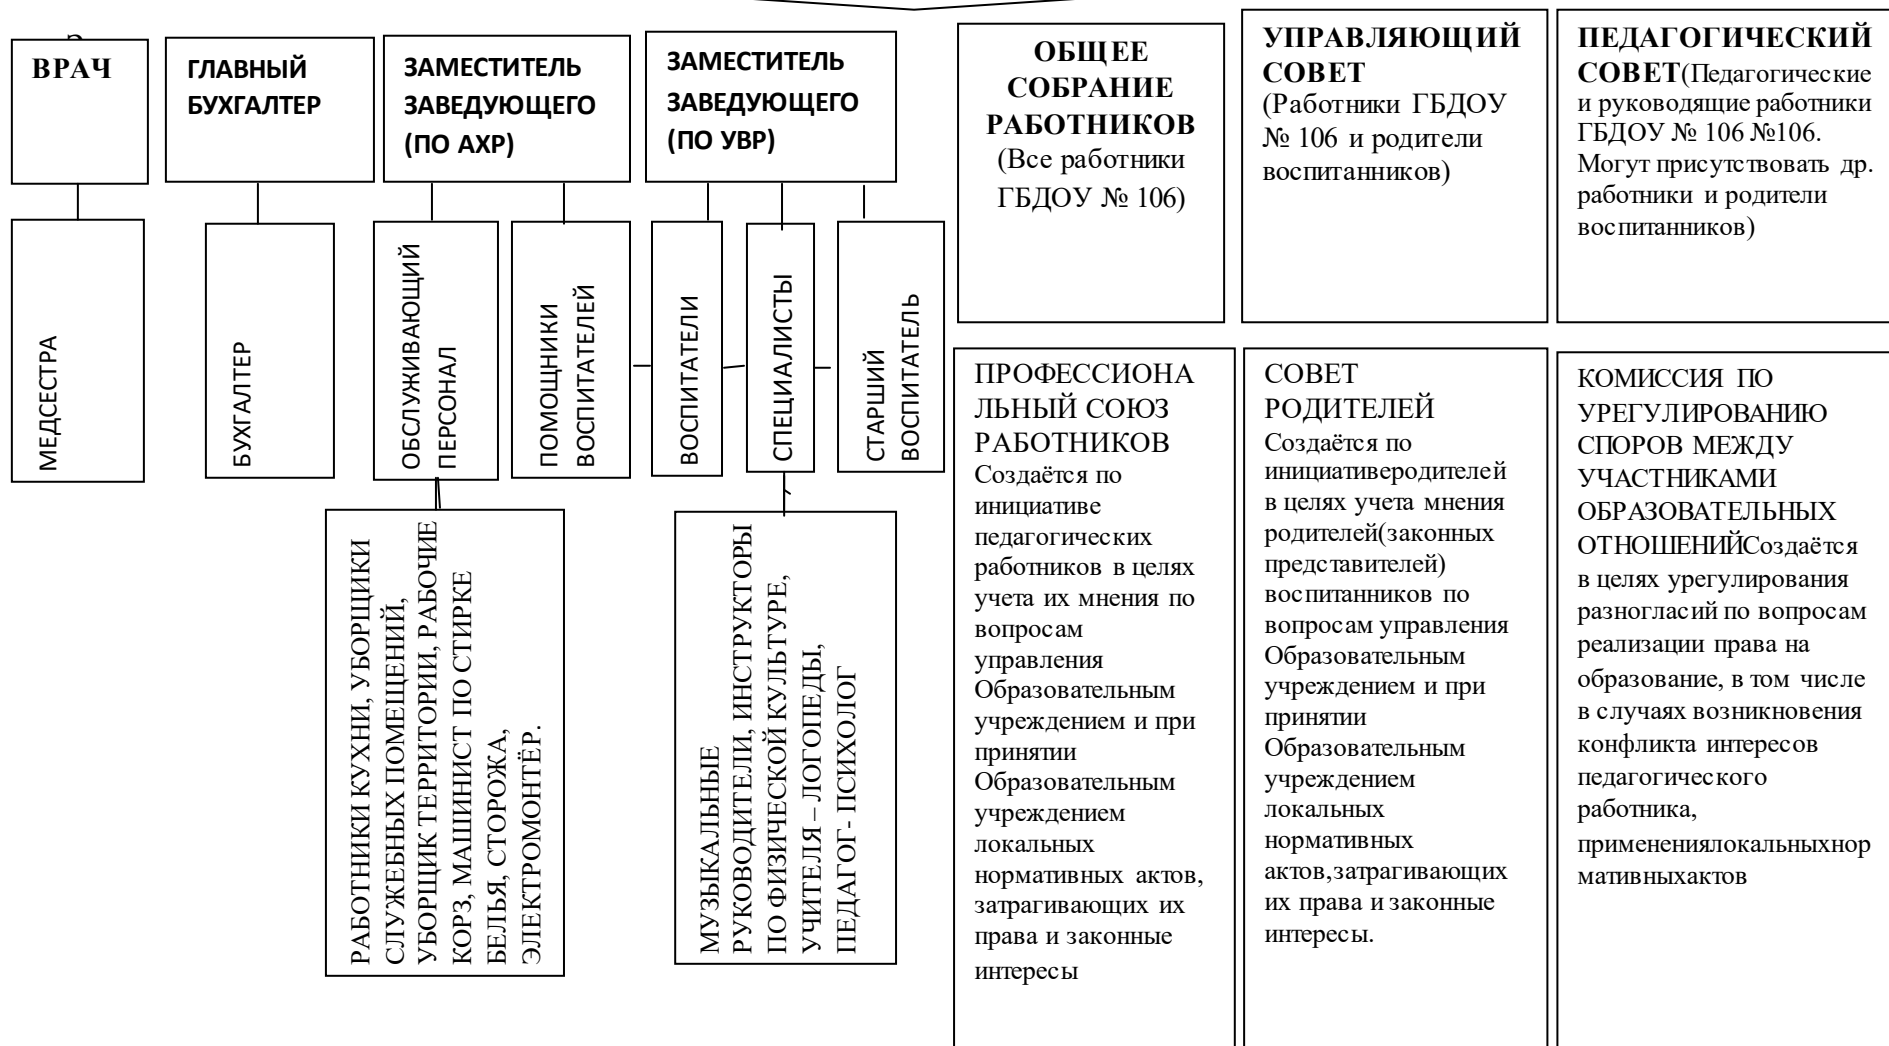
ВРАЧ

ГЛАВНЫЙ БУХГАЛТЕР

ЗАМЕСТИТЕЛЬ ЗАВЕДУЮЩЕГО (ПО АХР)

ЗАМЕСТИТЕЛЬ ЗАВЕДУЮЩЕГО (ПО УВР)

ОБЩЕЕ СОБРАНИЕ РАБОТНИКОВ (Все работники ГБДОУ № 106)

УПРАВЛЯЮЩИЙ СОВЕТ (Работники ГБДОУ № 106 и родители воспитанников)

ПЕДАГОГИЧЕСКИЙ СОВЕТ(Педагогические и руководящие работники ГБДОУ № 106 №106. Могут присутствовать др. работники и родители воспитанников)

МЕДСЕСТРА

БУХГАЛТЕР

ОБСЛУЖИВАЮЩИЙ ПЕРСОНАЛ

ПОМОЩНИКИ ВОСПИТАТЕЛЕЙ

ВОСПИТАТЕЛИ

СПЕЦИАЛИСТЫ

СТАРШИЙ ВОСПИТАТЕЛЬ

РАБОТНИКИ КУХНИ, УБОРЩИКИ СЛУЖЕБНЫХ ПОМЕЩЕНИЙ, УБОРЩИК ТЕРРИТОРИИ, РАБОЧИЕ КОРЗ, МАШИНИСТ ПО СТИРКЕ БЕЛЬЯ, СТОРОЖА, ЭЛЕКТРОМОНТЁР.

МУЗЫКАЛЬНЫЕ РУКОВОДИТЕЛИ, ИНСТРУКТОРЫ ПО ФИЗИЧЕСКОЙ КУЛЬТУРЕ, УЧИТЕЛЯ – ЛОГОПЕДЫ, ПЕДАГОГ- ПСИХОЛОГ

ПРОФЕССИОНАЛЬНЫЙ СОЮЗ РАБОТНИКОВ Создаётся по инициативе педагогических работников в целях учета их мнения по вопросам управления Образовательным учреждением и при принятии Образовательным учреждением локальных нормативных актов, затрагивающих их права и законные интересы

СОВЕТ РОДИТЕЛЕЙ Создаётся по инициативеродителей в целях учета мнения родителей(законных представителей) воспитанников по вопросам управления Образовательным учреждением и при принятии Образовательным учреждением локальных нормативных актов,затрагивающих их права и законные интересы.

КОМИССИЯ ПО УРЕГУЛИРОВАНИЮ СПОРОВ МЕЖДУ УЧАСТНИКАМИ ОБРАЗОВАТЕЛЬНЫХ ОТНОШЕНИЙСоздаётся в целях урегулирования разногласий по вопросам реализации права на образование, в том числе в случаях возникновения конфликта интересов педагогического работника, применениялокальныхнормативныхактов